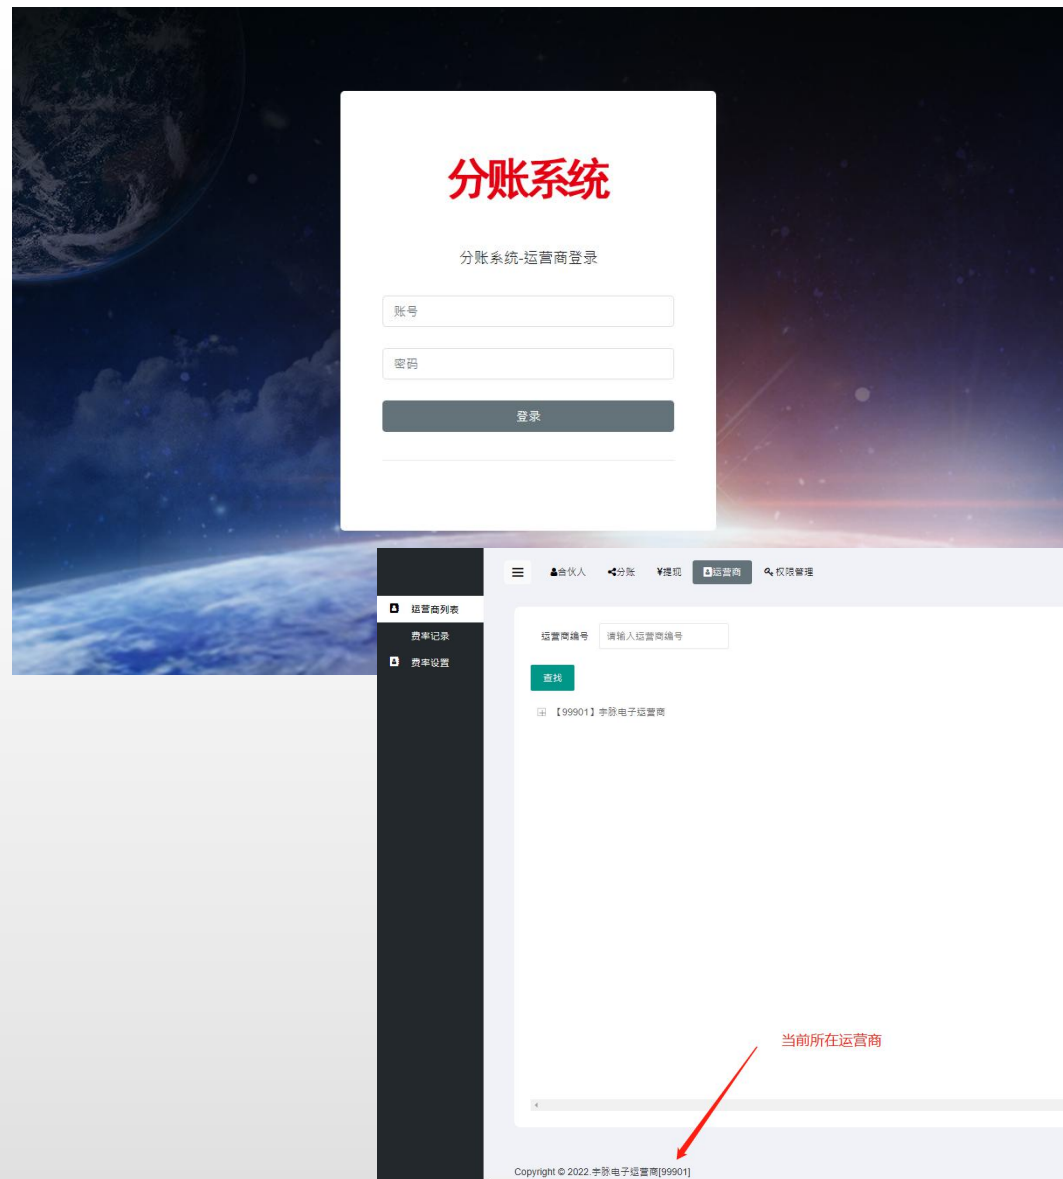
分账系统

分账系统-运营商登录

账号

密码

登录

合伙人 分账 ¥提现 运营商 权限管理

运营商列表
费率记录
费率设置

运营商编号 请输入运营商编号

查找

【99901】宇豚电子运营商

当前所在运营商

Copyright © 2022 宇豚电子运营商[99901]